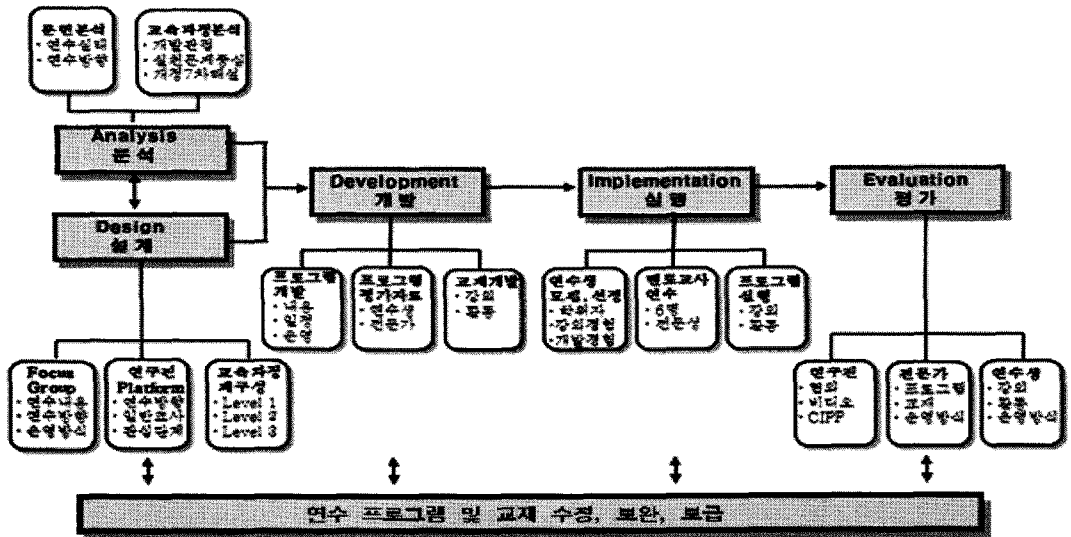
요구분석
· 연수실태
· 연수방향

교육과정분석
· 개발관점
· 실천문제중심
· 개정7차해설

Analysis
분석

Design
설계

Development
개발

Implementation
실행

Evaluation
평가

프로그램 개발
· 내용
· 일정
· 운영

프로그램 평가자료
· 연수생
· 전문가

교재개발
· 강의
· 활동

연수생 모집, 선정
· 관심자
· 강의경험
· 개발경험

멘토교사 연수
· 6명
· 전문성

프로그램 실행
· 강의
· 활동

Focus Group
· 연수내용
· 연수방향
· 운영방식

연구진 Platform
· 연수방향
· 멘토교사
· 관심단계

교육과정 재구성
· Level 1
· Level 2
· Level 3

연구진
· 협의
· 비디오
· CIPP

전문가
· 프로그램
· 교재
· 운영방식

연수생
· 강의
· 활동
· 운영방식

연수 프로그램 및 교재 수정, 보완, 보급